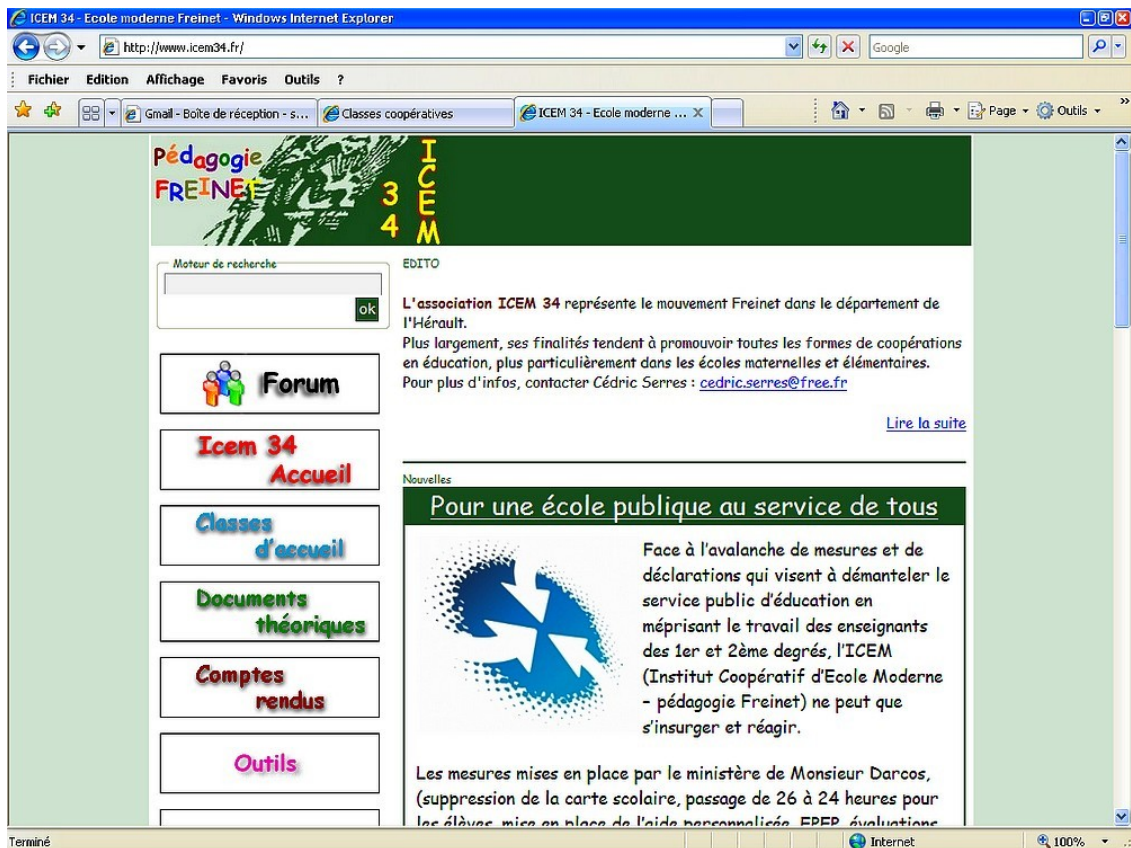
ICEM 34 - Ecole moderne Freinet - Windows Internet Explorer

http://www.icem34.fr/

Google

Fichier Edition Affichage Favoris Outils ?

Gmail - Boîte de réception - s... Classes coopératives ICEM 34 - Ecole moderne ...

Page Outils

Pédagogie FREINET

34 ICEM

Moteur de recherche

ok

Forum

Icem 34 Accueil

Classes d'accueil

Documents théoriques

Comptes rendus

Outils

EDITO

L'association ICEM 34 représente le mouvement Freinet dans le département de l'Hérault.
Plus largement, ses finalités tendent à promouvoir toutes les formes de coopérations en éducation, plus particulièrement dans les écoles maternelles et élémentaires.
Pour plus d'infos, contacter Cédric Serres : cedric.serres@free.fr

Lire la suite

Nouvelles

Pour une école publique au service de tous

Face à l'avalanche de mesures et de déclarations qui visent à démanteler le service public d'éducation en méprisant le travail des enseignants des 1er et 2ème degrés, l'ICEM (Institut Coopératif d'Ecole Moderne – pédagogie Freinet) ne peut que s'insurger et réagir.

Les mesures mises en place par le ministère de Monsieur Darcos, (suppression de la carte scolaire, passage de 26 à 24 heures pour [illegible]

Terminé

Internet

100%